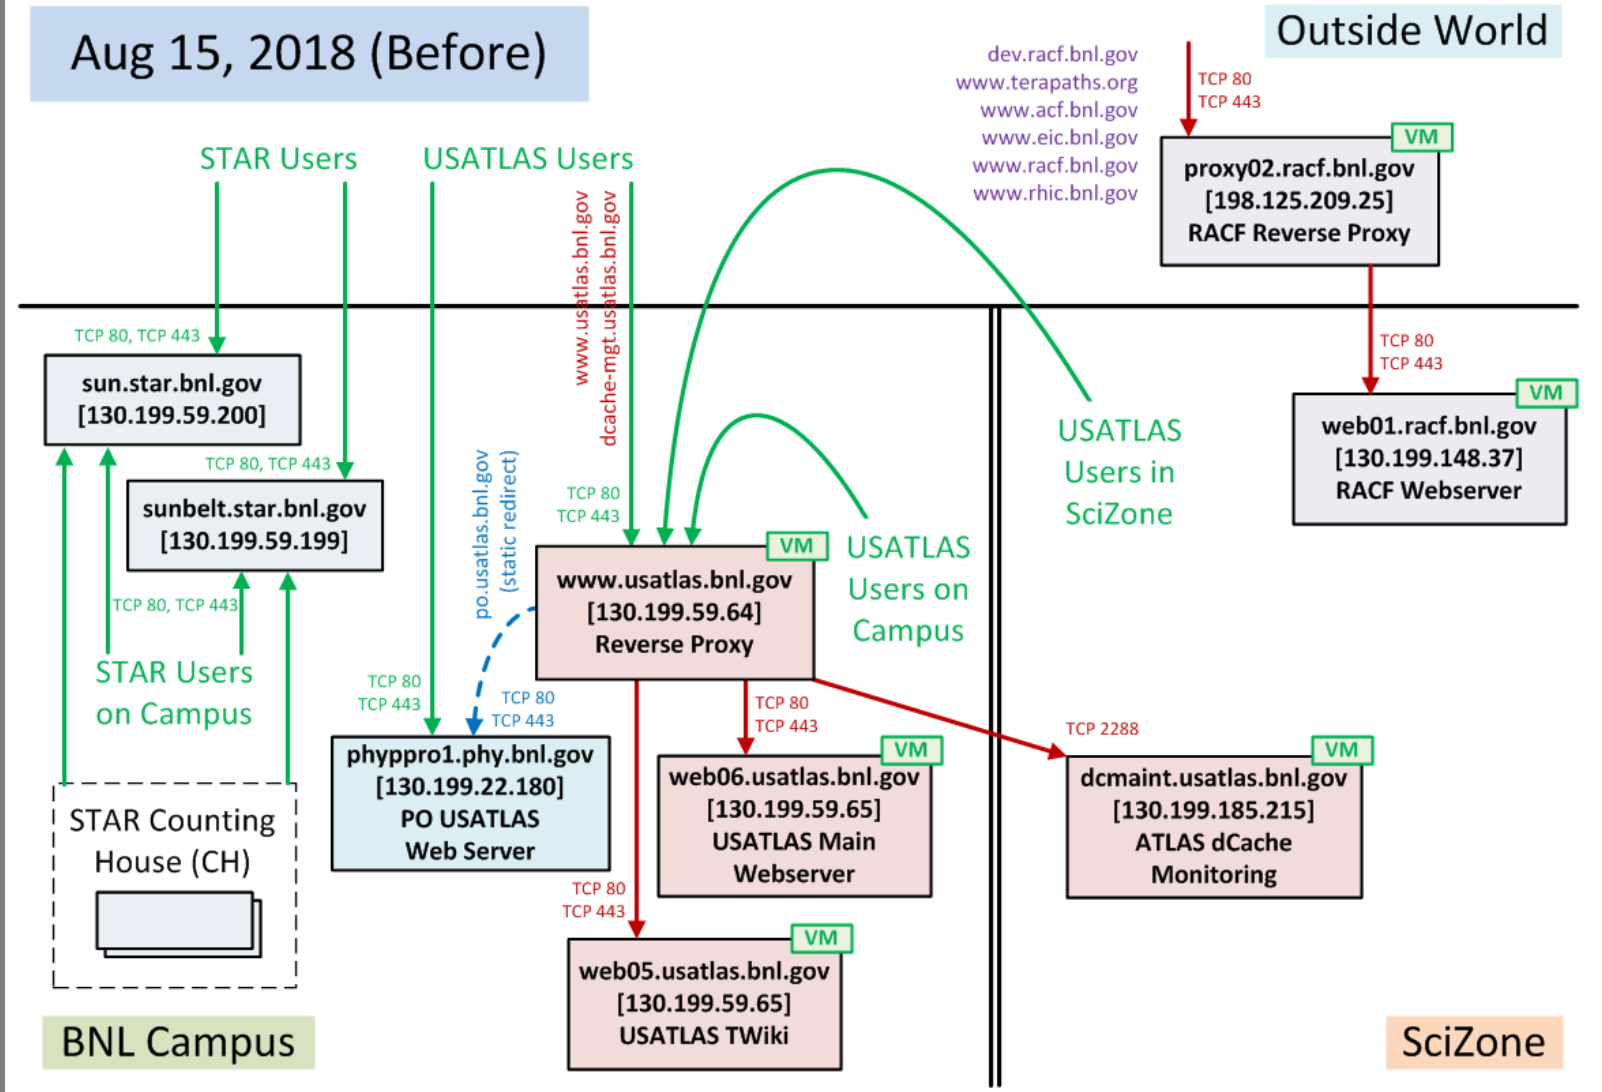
Aug 15, 2018 (Before)

Outside World

dev.racf.bnl.gov
www.terapaths.org
www.acf.bnl.gov
www.eic.bnl.gov
www.racf.bnl.gov
www.rhic.bnl.gov

TCP 80
TCP 443

VM
proxy02.racf.bnl.gov
[198.125.209.25]
RACF Reverse Proxy

STAR Users

USATLAS Users

www.usatlas.bnl.gov
dcache-mgt.usatlas.bnl.gov

TCP 80, TCP 443

sun.star.bnl.gov
[130.199.59.200]

TCP 80, TCP 443

sunbelt.star.bnl.gov
[130.199.59.199]

TCP 80, TCP 443

STAR Users on Campus

po.usatlas.bnl.gov
(static redirect)

TCP 80
TCP 443

VM
www.usatlas.bnl.gov
[130.199.59.64]
Reverse Proxy

USATLAS Users on Campus

USATLAS Users in SciZone

TCP 80
TCP 443

VM
web01.racf.bnl.gov
[130.199.148.37]
RACF Webserver

TCP 80
TCP 443

TCP 80
TCP 443

TCP 80
TCP 443

TCP 2288

STAR Counting House (CH)

phyppro1.phy.bnl.gov
[130.199.22.180]
PO USATLAS
Web Server

VM
web06.usatlas.bnl.gov
[130.199.59.65]
USATLAS Main
Webserver

VM
dcmaint.usatlas.bnl.gov
[130.199.185.215]
ATLAS dCache
Monitoring

TCP 80
TCP 443

VM
web05.usatlas.bnl.gov
[130.199.59.65]
USATLAS TWiki

BNL Campus

SciZone